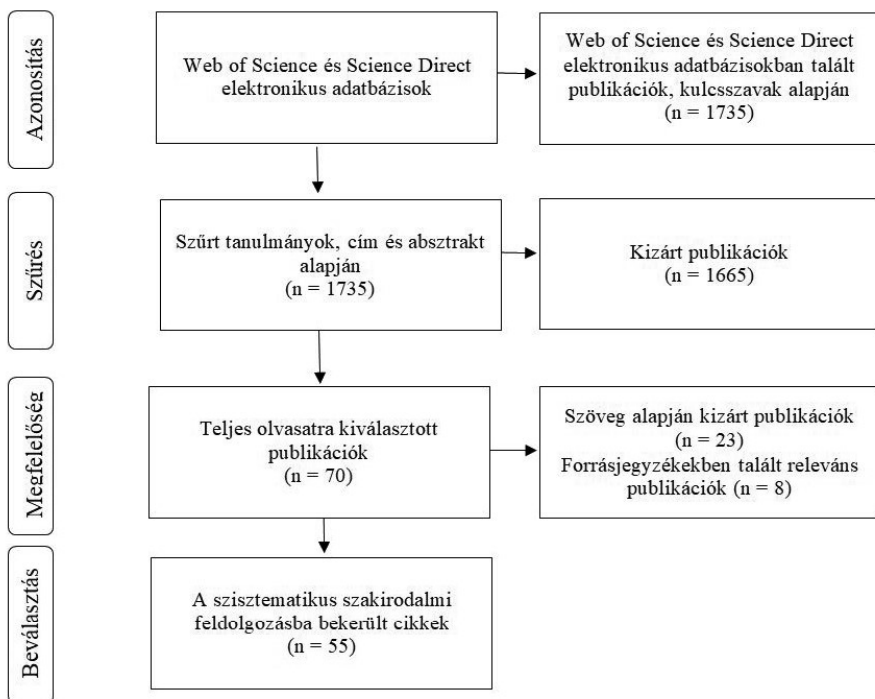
Azonosítás

Web of Science és Science Direct elektronikus adatbázisok

Web of Science és Science Direct elektronikus adatbázisokban talált publikációk, kulcsszavak alapján (n = 1735)

Szűrés

Szűrt tanulmányok, cím és absztrakt alapján (n = 1735)

Kizárt publikációk (n = 1665)

Megfelelőség

Teljes olvasatra kiválasztott publikációk (n = 70)

Szöveg alapján kizárt publikációk (n = 23)
Forrásjegyzékekben talált releváns publikációk (n = 8)

Beválasztás

A szisztematikus szakirodalmi feldolgozásba bekerült cikkek (n = 55)